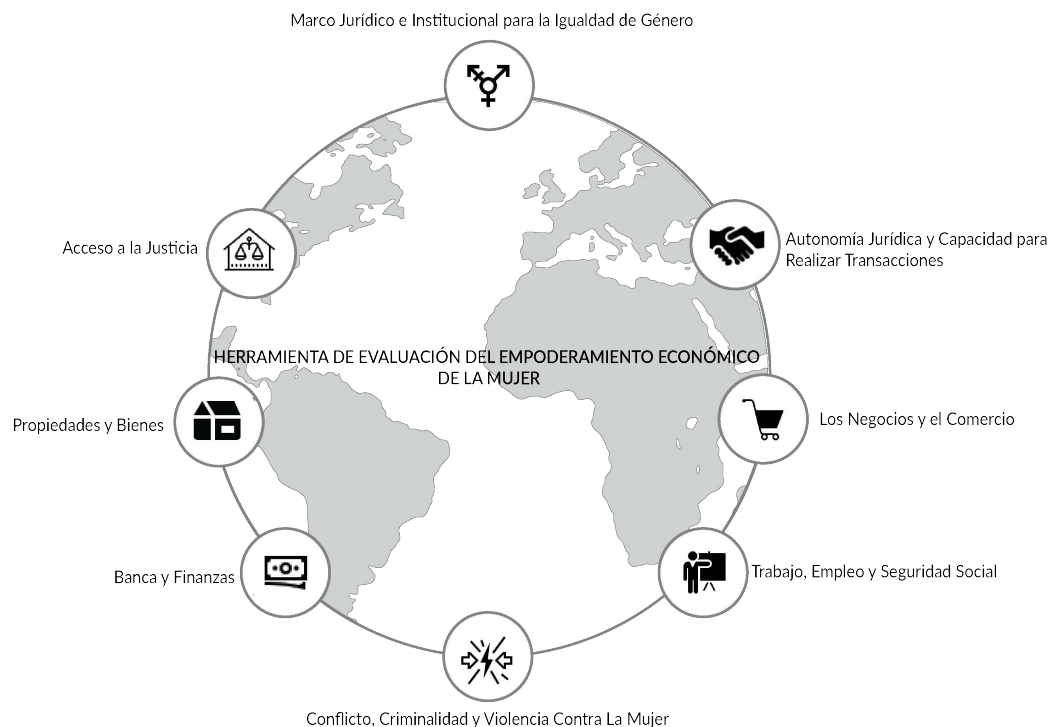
Marco Jurídico e Institucional para la Igualdad de Género

Acceso a la Justicia

Autonomía Jurídica y Capacidad para Realizar Transacciones

HERRAMIENTA DE EVALUACIÓN DEL EMPODERAMIENTO ECONÓMICO DE LA MUJER

Propiedades y Bienes

Los Negocios y el Comercio

Banca y Finanzas

Trabajo, Empleo y Seguridad Social

Conflicto, Criminalidad y Violencia Contra La Mujer